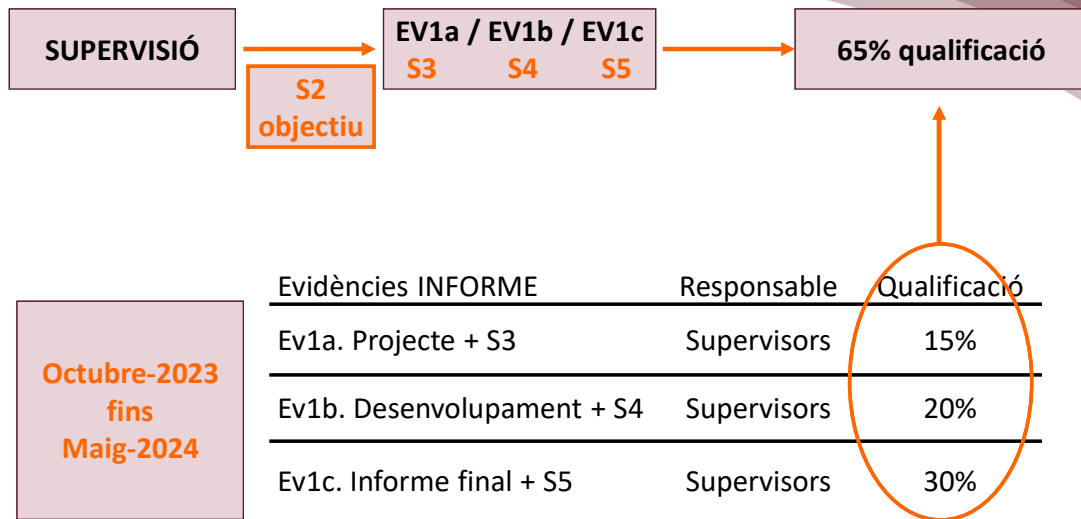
SUPERVISIÓ

S2
objectiu

EV1a / EV1b / EV1c
S3 S4 S5

65% qualificació

Octubre-2023
fins
Maig-2024

| Evidències INFORME | Responsable | Qualificació |
|---|---|---|
| Ev1a. Projecte + S3 | Supervisors | 15% |
| Ev1b. Desenvolupament + S4 | Supervisors | 20% |
| Ev1c. Informe final + S5 | Supervisors | 30% |